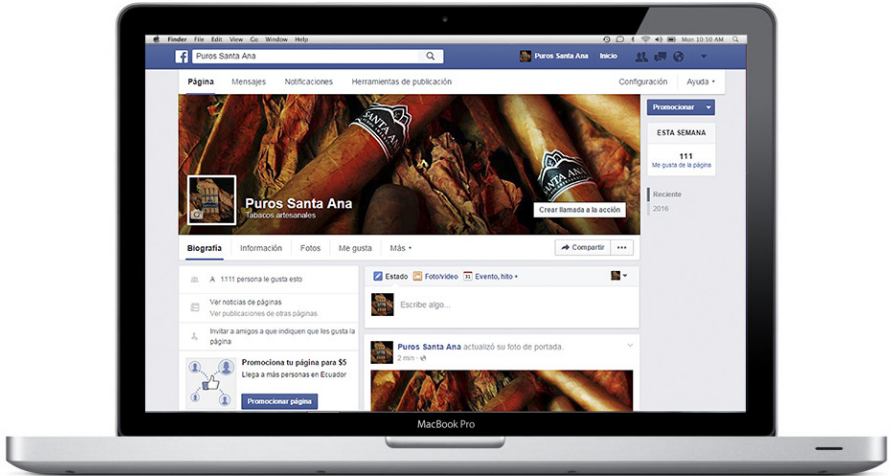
Finder File Edit View Go Window Help Mon 10:10 AM

Puros Santa Ana

Puros Santa Ana Inicio

Página Mensajes Notificaciones Herramientas de publicación Configuración Ayuda

Promocionar

ESTA SEMANA

111
Me gusta de la página

Reciente
2016

SANTA ANA

SANTA ANA

Puros Santa Ana
Tabacos artesanales

Crear llamada a la acción

Biografía Información Fotos Me gusta Más

Compartir ...

1111 persona le gusta esto

Ver noticias de páginas
Ver publicaciones de otras páginas

Invitar a amigos a que indiquen que les gusta la página

Promociona tu página para $5
Llega a más personas en Ecuador

Promocionar página

Estado Foto/video Evento, hito +

Escribe algo...

Puros Santa Ana actualizó su foto de portada.
2 min

MacBook Pro